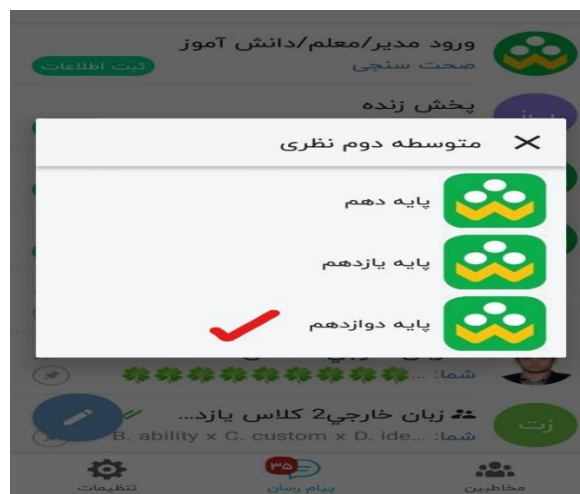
ورود مدیر/معلم/دانش آموز
صحت سنجی
ثبت اطلاعات

پخش زنده

متوسطه دوم نظری

پایه دهم

پایه یازدهم

پایه دوازدهم

شما: ...

زبان خارجی2 کلاس یازد...
شما: B. ability x C. custom x D. ide...

زت

تنظیمات
۳۵
پیام رسان
مخاطبین